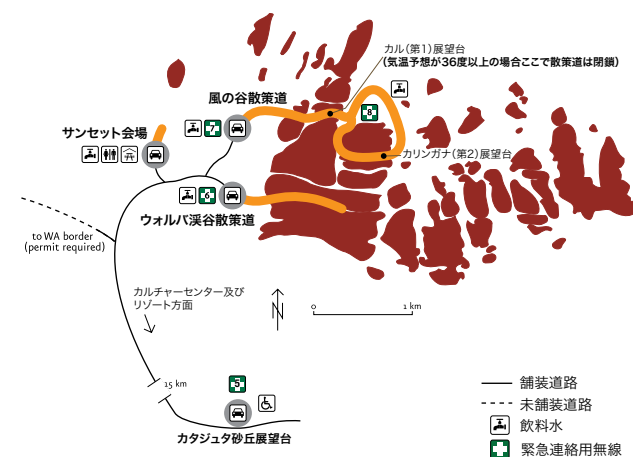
カル(第1)展望台
(気温予想が36度以上の場合ここで散策道は閉鎖)

風の谷散策道

サンセット会場

カリンガナ(第2)展望台

ウォルパ渓谷散策道

to WA border
(permit required)

カルチャーセンター及び
リゾート方面

N

0
1 km

15 km

カタジュタ砂丘展望台

舗装道路
未舗装道路
飲料水
緊急連絡用無線